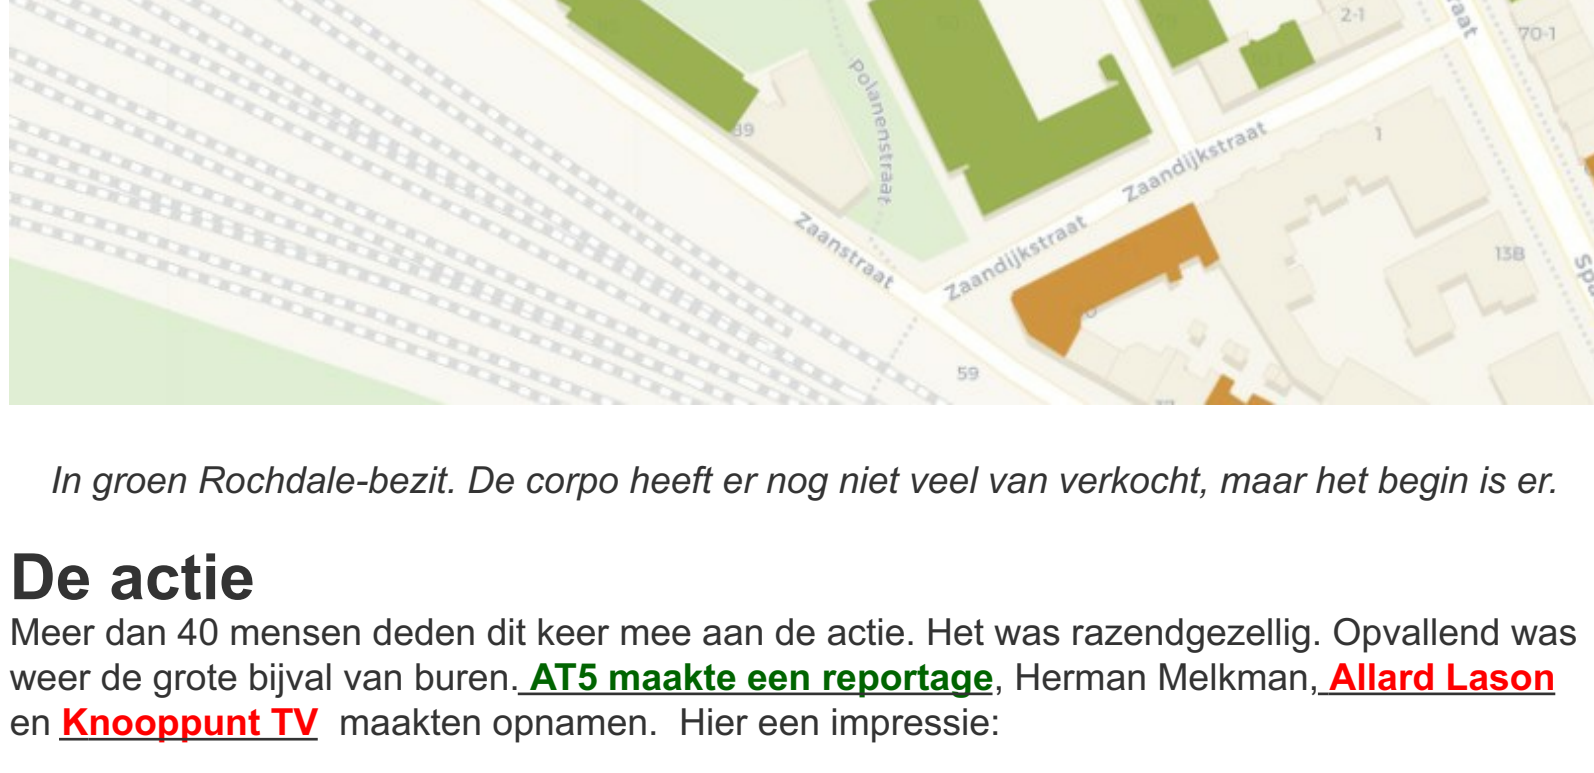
2-1

70-1

Polanenstraat

89

Zaandijkstraat

1

Zaanstraat

Zaandijkstraat

138

59

In groen Rochdale-bezit. De corpo heeft er nog niet veel van verkocht, maar het begin is er.

De actie

Meer dan 40 mensen deden dit keer mee aan de actie. Het was razendgezellig. Opvallend was weer de grote bijval van buren. AT5 maakte een reportage, Herman Melkman, Allard Lason en Knooppunt TV maakten opnamen. Hier een impressie: